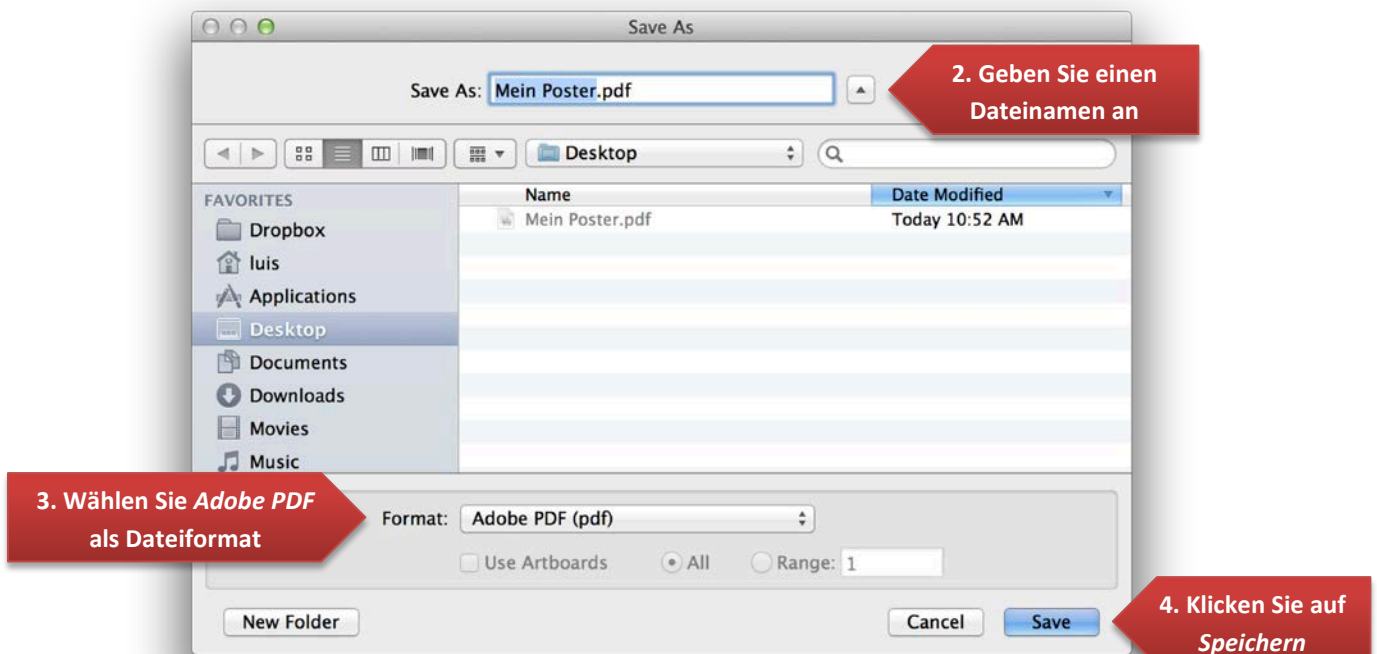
Save As

Save As: Mein Poster.pdf

2. Geben Sie einen Dateinamen an

Desktop

FAVORITES
Dropbox
luis
Applications
Desktop
Documents
Downloads
Movies
Music

| Name | Date Modified |
|---|---|
| Mein Poster.pdf | Today 10:52 AM |

3. Wählen Sie *Adobe PDF* als Dateiformat

Format: Adobe PDF (pdf)

Use Artboards All Range: 1

New Folder

Cancel Save

4. Klicken Sie auf *Speichern*